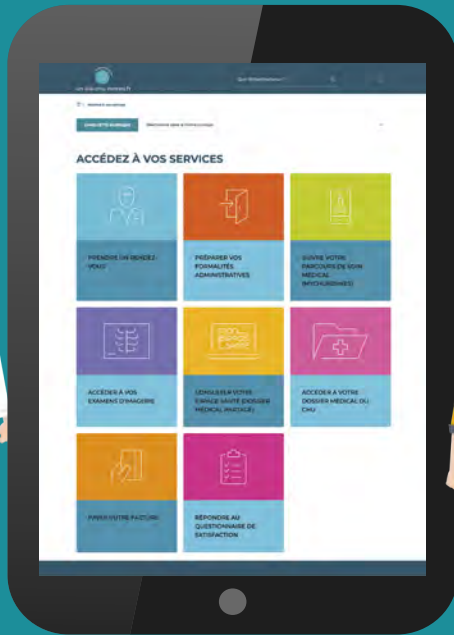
ACCÉDEZ À VOS SERVICES

PRENDRE UN RENDEZ-VOUS

PRÉPARER VOS FORMALITÉS ADMINISTRATIVES

SUIVRE VOTRE PARCOURS DE SOIN MÉDICAL (MYCHURGIE)

ACCÉDER À VOS EXAMENS D'IMAGERIE

CONSULTER VOTRE ESPACE SANTÉ (DOSSIER MÉDICAL PARTAGÉ)

ACCÉDER À VOTRE DOSSIER MÉDICAL DU CHU

PAYER VOTRE FACTURE

RÉPONDRE AU QUESTIONNAIRE DE SATISFACTION